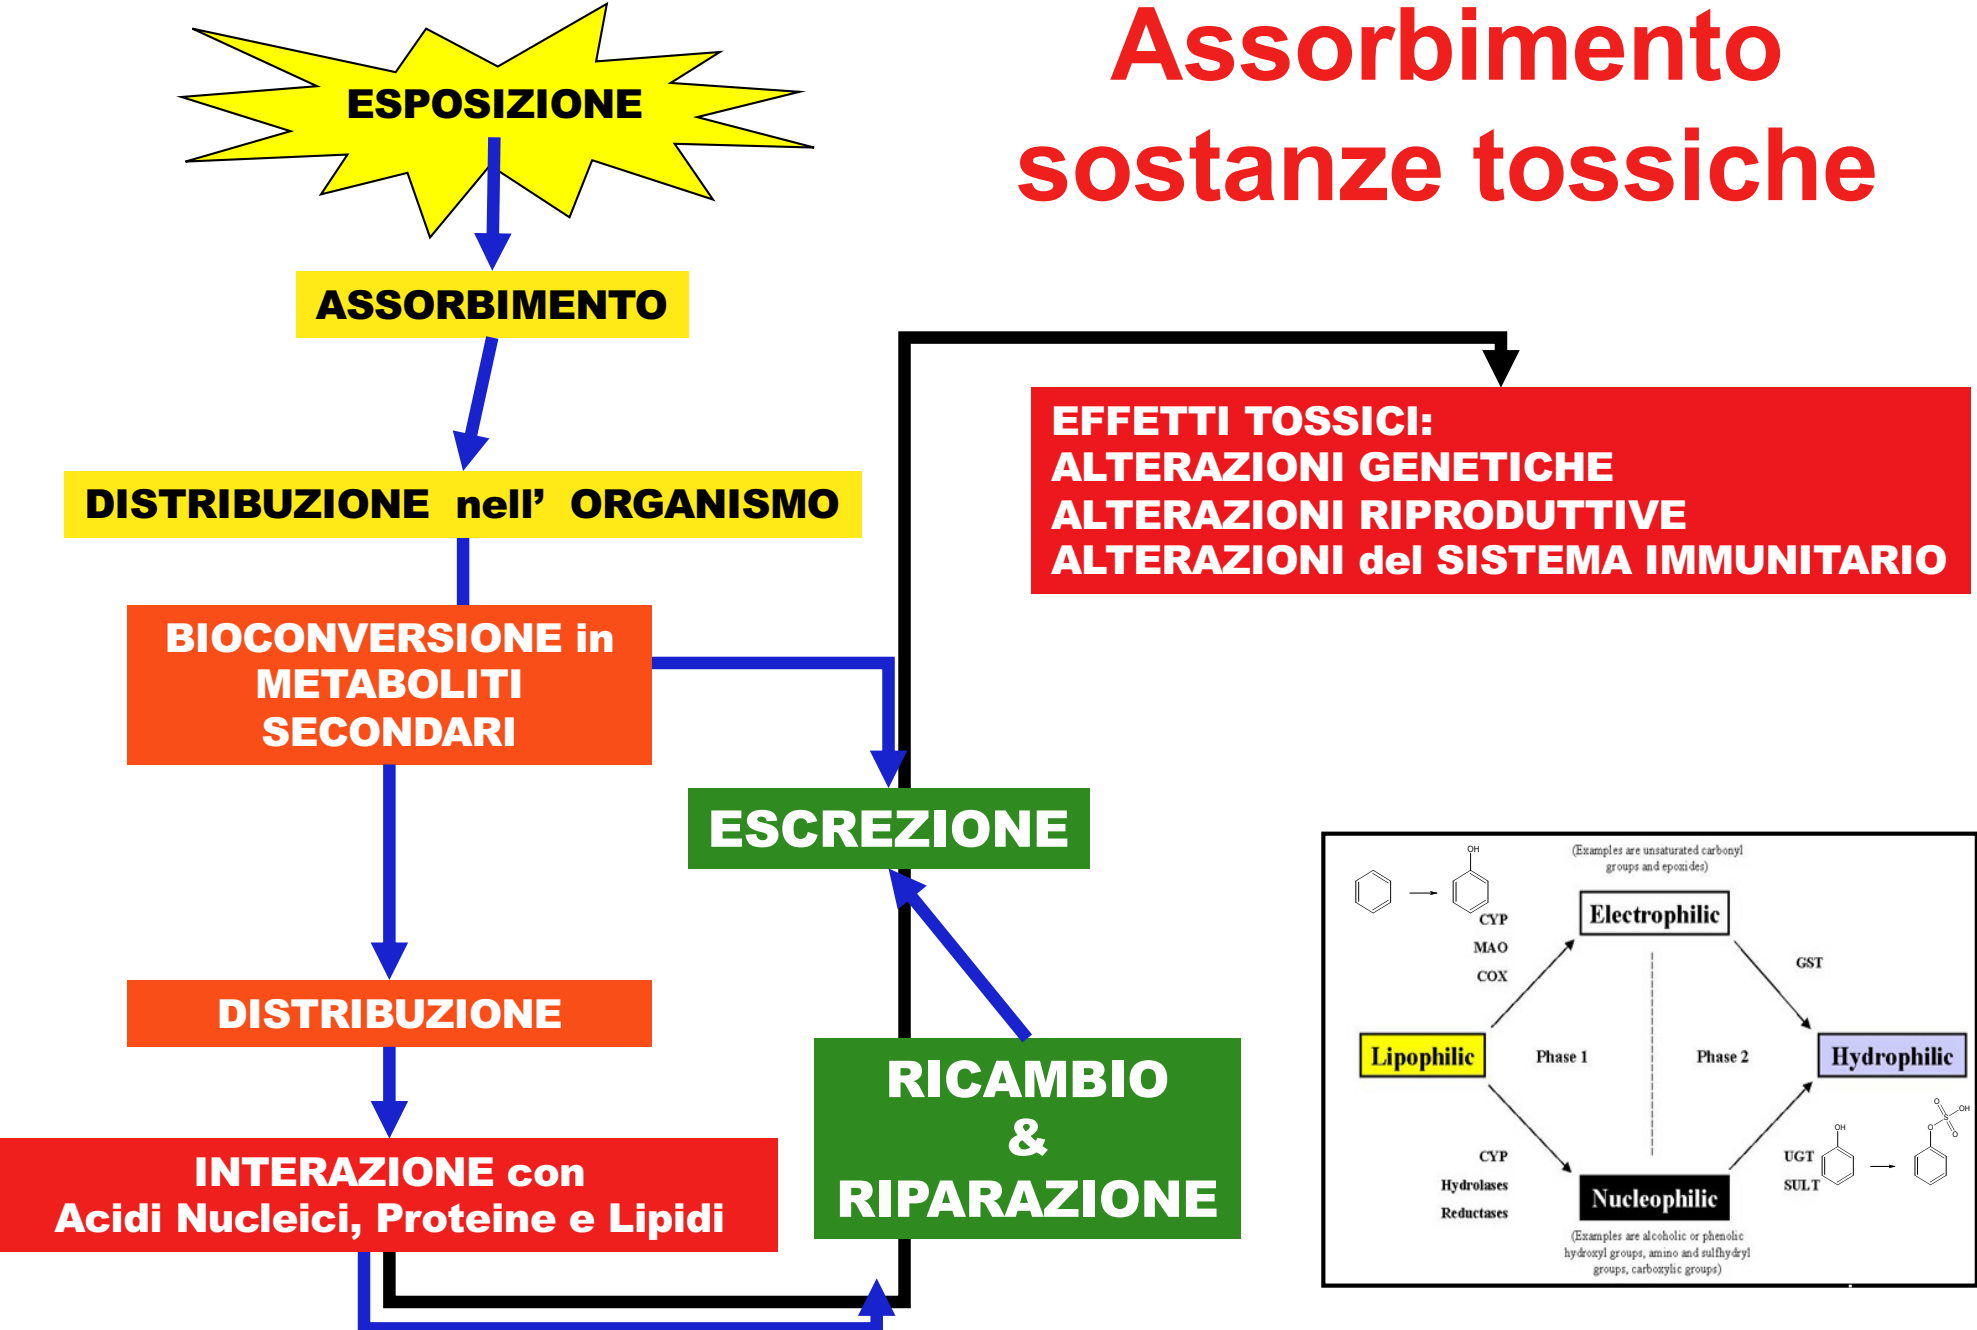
Assorbimento sostanze tossiche

ESPOSIZIONE

ASSORBIMENTO

DISTRIBUZIONE nell' ORGANISMO

BIOCONVERSIONE in METABOLITI SECONDARI

DISTRIBUZIONE

INTERAZIONE con Acidi Nucleici, Proteine e Lipidi

ESCREZIONE

RICAMBIO & RIPARAZIONE

EFFETTI TOSSICI:
ALTERAZIONI GENETICHE
ALTERAZIONI RIPRODUTTIVE
ALTERAZIONI del SISTEMA IMMUNITARIO

OH

(Examples are unsaturated carbonyl groups and epoxides)

Electrophilic

CYP
MAO
COX

GST

Lipophilic

Phase 1

Phase 2

Hydrophilic

CYP
Hydrolases
Reductases

Nucleophilic

UGT
SULT

OH

OH

(Examples are alcoholic or phenolic hydroxyl groups, amino and sulfhydryl groups, carboxylic groups)